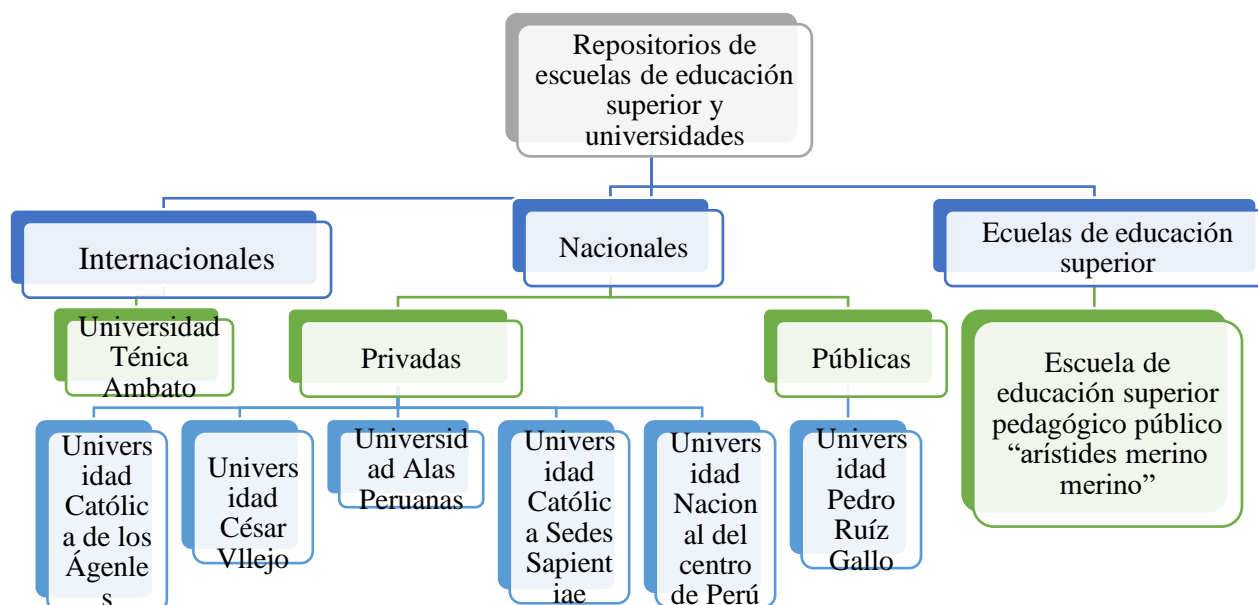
Repositorios de escuelas de educación superior y universidades

Internacionales

Nacionales

Ecuelas de educación superior

Universidad Ténica Ambato

Privadas

Públicas

Escuela de educación superior pedagógico público “arístides merino merino”

Universidad Católica de los Ágenles

Universidad César Vllejo

Universidad Alas Peruanas

Universidad Católica Sedes Sapientiae

Universidad Nacional del centro de Perú

Universidad Pedro Ruíz Gallo